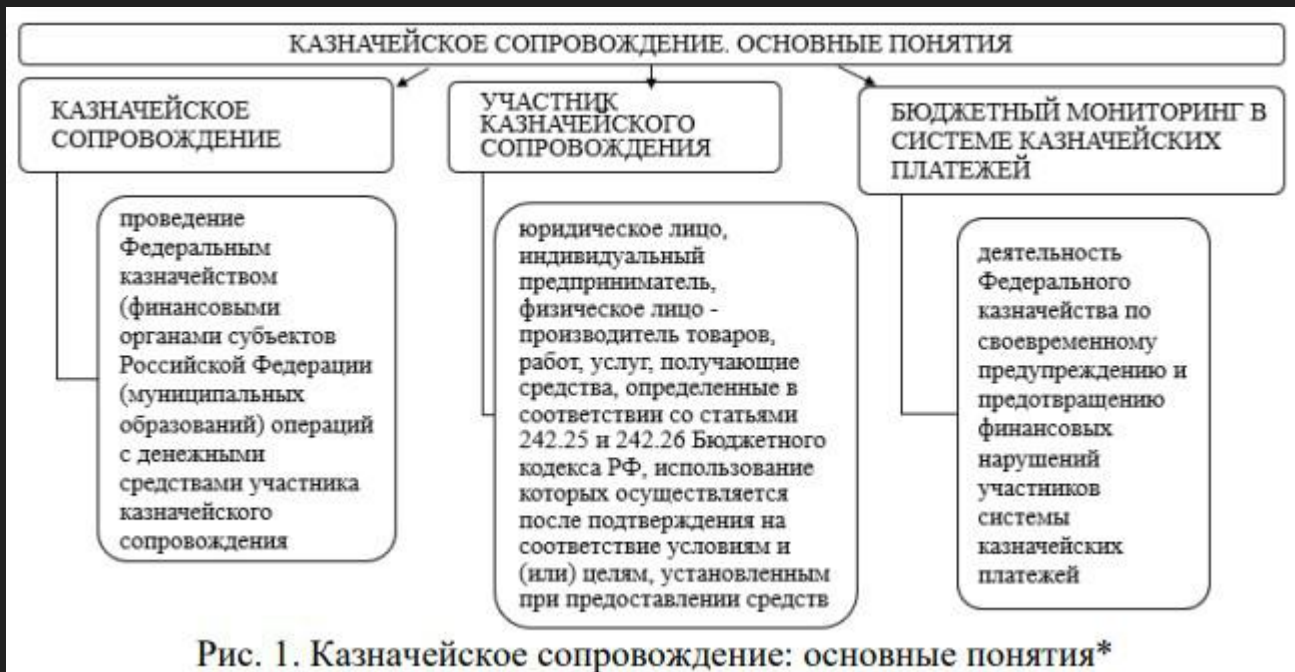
КАЗНАЧЕЙСКОЕ СОПРОВОЖДЕНИЕ. ОСНОВНЫЕ ПОНЯТИЯ

КАЗНАЧЕЙСКОЕ СОПРОВОЖДЕНИЕ

проведение Федеральным казначейством (финансовыми органами субъектов Российской Федерации (муниципальных образований) операций с денежными средствами участника казначейского сопровождения

УЧАСТНИК КАЗНАЧЕЙСКОГО СОПРОВОЖДЕНИЯ

юридическое лицо, индивидуальный предприниматель, физическое лицо - производитель товаров, работ, услуг, получающие средства, определенные в соответствии со статьями 242.25 и 242.26 Бюджетного кодекса РФ, использование которых осуществляется после подтверждения на соответствие условиям и (или) целям, установленным при предоставлении средств

БЮДЖЕТНЫЙ МОНИТОРИНГ В СИСТЕМЕ КАЗНАЧЕЙСКИХ ПЛАТЕЖЕЙ

деятельность Федерального казначейства по своевременному предупреждению и предотвращению финансовых нарушений участников системы казначейских платежей

Рис. 1. Казначейское сопровождение: основные понятия*